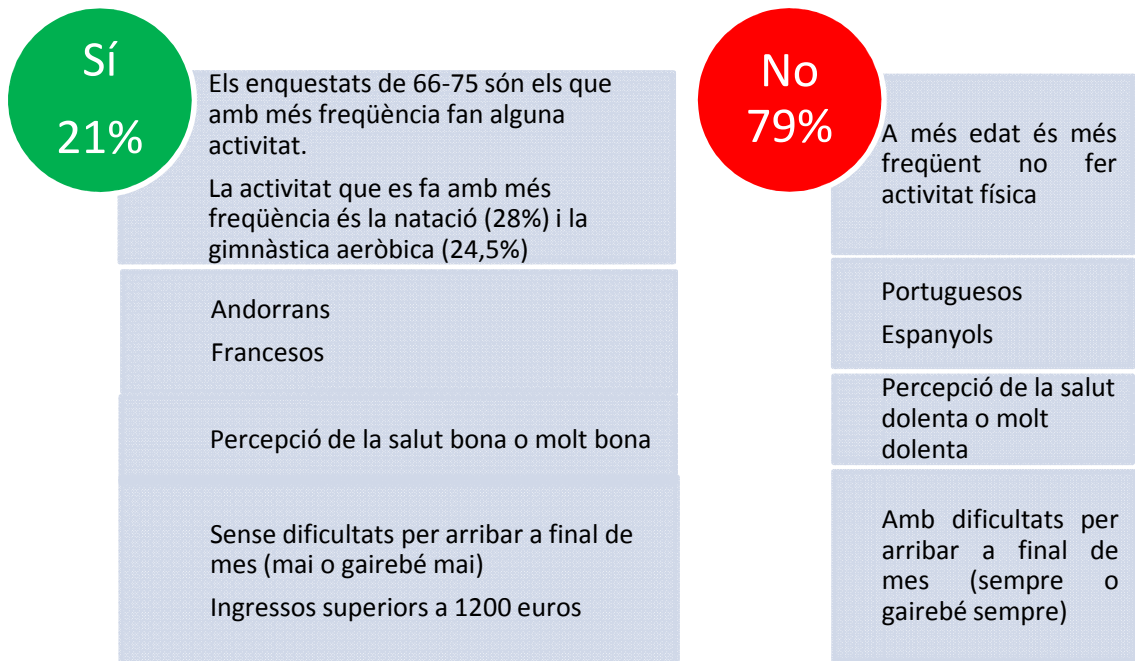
Sí
21%

Els enquestats de 66-75 són els que amb més freqüència fan alguna activitat.

La activitat que es fa amb més freqüència és la natació (28%) i la gimnàstica aeròbica (24,5%)

Andorrans

Francesos

Percepció de la salut bona o molt bona

Sense dificultats per arribar a final de mes (mai o gairebé mai)

Ingressos superiors a 1200 euros

No
79%

A més edat és més freqüent no fer activitat física

Portuguesos

Espanyols

Percepció de la salut dolenta o molt dolenta

Amb dificultats per arribar a final de mes (sempre o gairebé sempre)